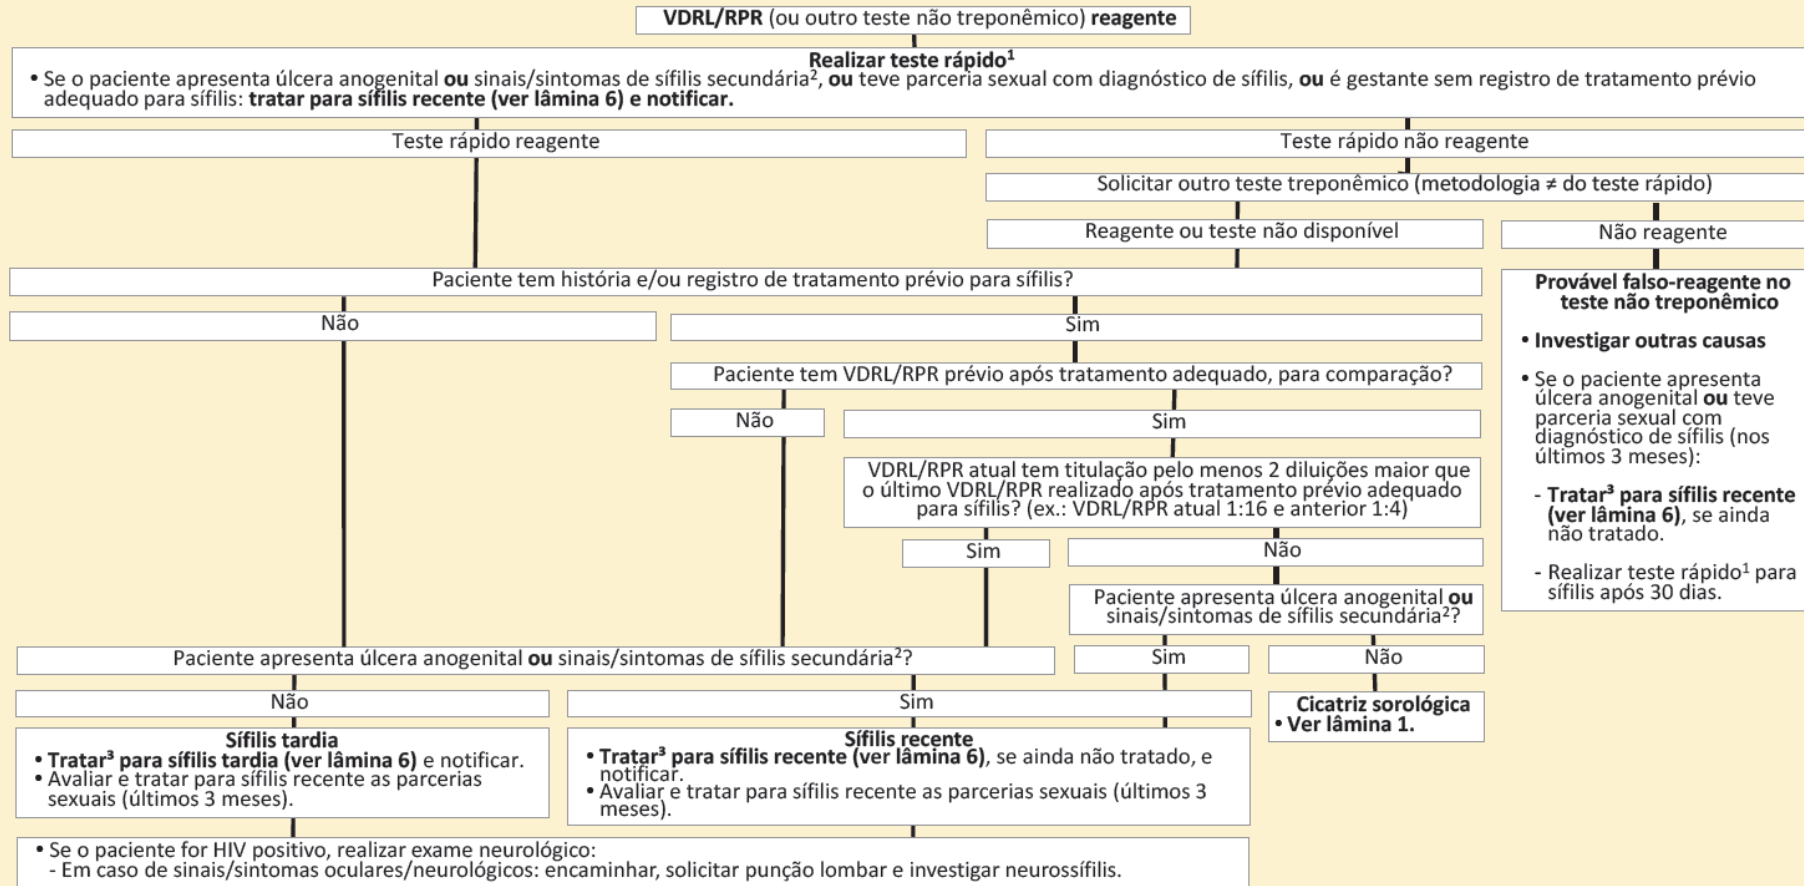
**VDRL/RPR** (ou outro teste não treponêmico) **reagente**

**Realizar teste rápido$^1$**
• Se o paciente apresenta úlcera anogenital **ou** sinais/sintomas de sífilis secundária$^2$, **ou** teve parceria sexual com diagnóstico de sífilis, **ou** é gestante sem registro de tratamento prévio adequado para sífilis: **tratar para sífilis recente (ver lâmina 6) e notificar.**

Teste rápido reagente

Teste rápido não reagente

Solicitar outro teste treponêmico (metodologia ≠ do teste rápido)

Reagente ou teste não disponível

Não reagente

**Provável falso-reagente no teste não treponêmico**

• **Investigar outras causas**

• Se o paciente apresenta úlcera anogenital **ou** teve parceria sexual com diagnóstico de sífilis (nos últimos 3 meses):

- **Tratar$^3$ para sífilis recente (ver lâmina 6)**, se ainda não tratado.

- Realizar teste rápido$^1$ para sífilis após 30 dias.

Paciente tem história e/ou registro de tratamento prévio para sífilis?

Não

Sim

Paciente tem VDRL/RPR prévio após tratamento adequado, para comparação?

Não

Sim

VDRL/RPR atual tem titulação pelo menos 2 diluições maior que o último VDRL/RPR realizado após tratamento prévio adequado para sífilis? (ex.: VDRL/RPR atual 1:16 e anterior 1:4)

Sim

Não

Paciente apresenta úlcera anogenital **ou** sinais/sintomas de sífilis secundária$^2$?

Paciente apresenta úlcera anogenital **ou** sinais/sintomas de sífilis secundária$^2$?

Sim

Não

Não

Sim

**Cicatriz sorológica**
• **Ver lâmina 1.**

**Sífilis tardia**
• **Tratar$^3$ para sífilis tardia (ver lâmina 6)** e notificar.
• Avaliar e tratar para sífilis recente as parcerias sexuais (últimos 3 meses).

**Sífilis recente**
• **Tratar$^3$ para sífilis recente (ver lâmina 6)**, se ainda não tratado, e notificar.
• Avaliar e tratar para sífilis recente as parcerias sexuais (últimos 3 meses).

• Se o paciente for HIV positivo, realizar exame neurológico:
- Em caso de sinais/sintomas oculares/neurológicos: encaminhar, solicitar punção lombar e investigar neurossífilis.